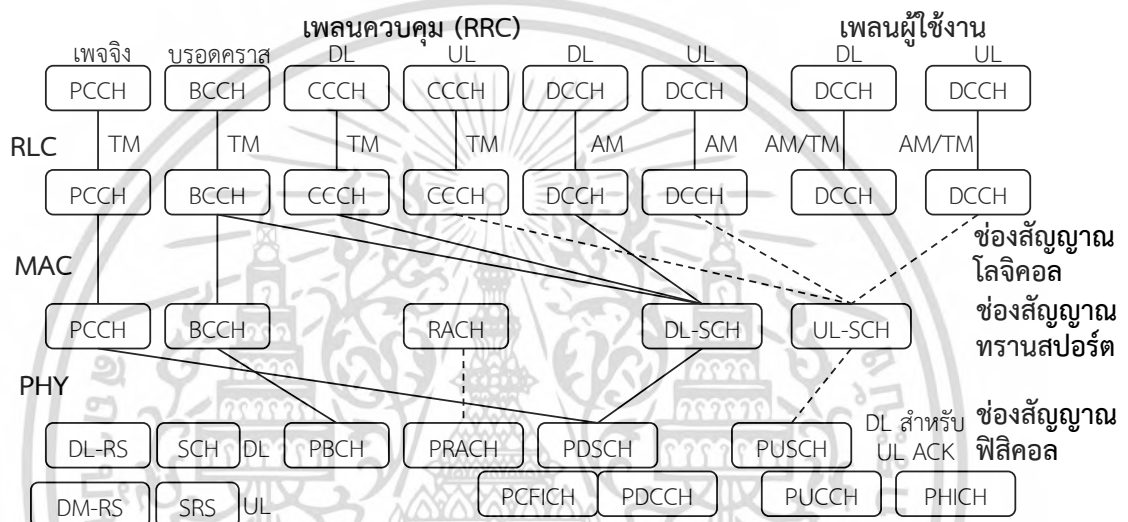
เพลนควบคุม (RRC)
เพลนผู้ใช้งาน

เพจจิง
บรอดคราส
DL
UL
DL
UL
DL
UL

PCCH
BCCH
CCCH
CCCH
DCCH
DCCH
DCCH
DCCH

RLC
TM
TM
TM
TM
AM
AM
AM/TM
AM/TM

PCCH
BCCH
CCCH
CCCH
DCCH
DCCH
DCCH
DCCH

MAC

ช่องสัญญาณ
โลจิคอล

PCCH
BCCH
RACH
DL-SCH
UL-SCH

ช่องสัญญาณ
ทรานสปอร์ต

PHY

DL สำหรับ
UL ACK

ช่องสัญญาณ
ฟิสิคอล

DL-RS
SCH
DL
PBCH
PRACH
PDSCH
PUSCH

DM-RS
SRS
UL
PCFICH
PDCCH
PUCCH
PHICH